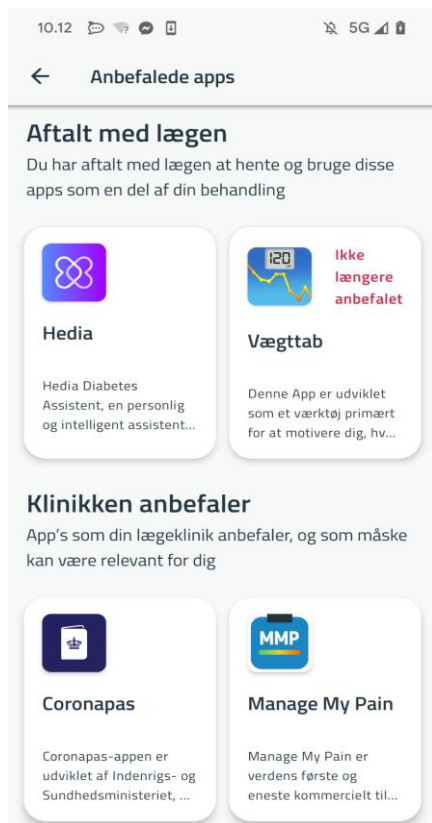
10.12 5G

←  Anbefalede apps

Aftalt med lægen

Du har aftalt med lægen at hente og bruge disse apps som en del af din behandling

Hedia

Hedia Diabetes Assistent, en personlig og intelligent assistent...

120

Ikke længere anbefalet

Vægttab

Denne App er udviklet som et værktøj primært for at motivere dig, hv...

Klinikken anbefaler

App's som din lægeklinik anbefaler, og som måske kan være relevant for dig

Coronapas

Coronapas-appen er udviklet af Indenrigs- og Sundhedsministeriet, ...

MMP

Manage My Pain

Manage My Pain er verdens første og eneste kommercielt til...